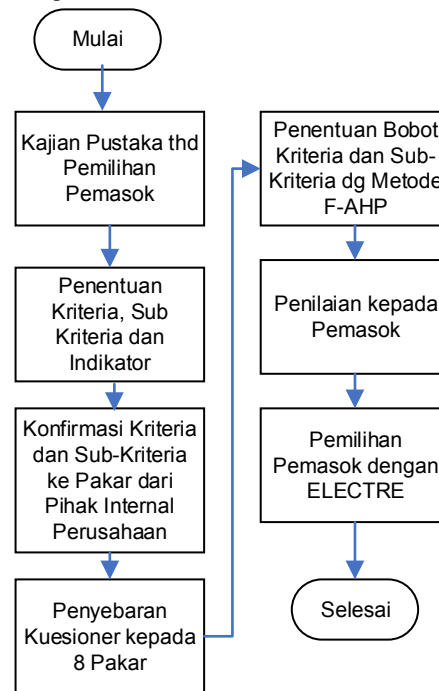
Mulai

Kajian Pustaka thd Pemilihan Pemasok

Penentuan Kriteria, Sub Kriteria dan Indikator

Konfirmasi Kriteria dan Sub-Kriteria ke Pakar dari Pihak Internal Perusahaan

Penyebaran Kuesioner kepada 8 Pakar

Penentuan Bobot Kriteria dan Sub-Kriteria dg Metode F-AHP

Penilaian kepada Pemasok

Pemilihan Pemasok dengan ELECTRE

Selesai